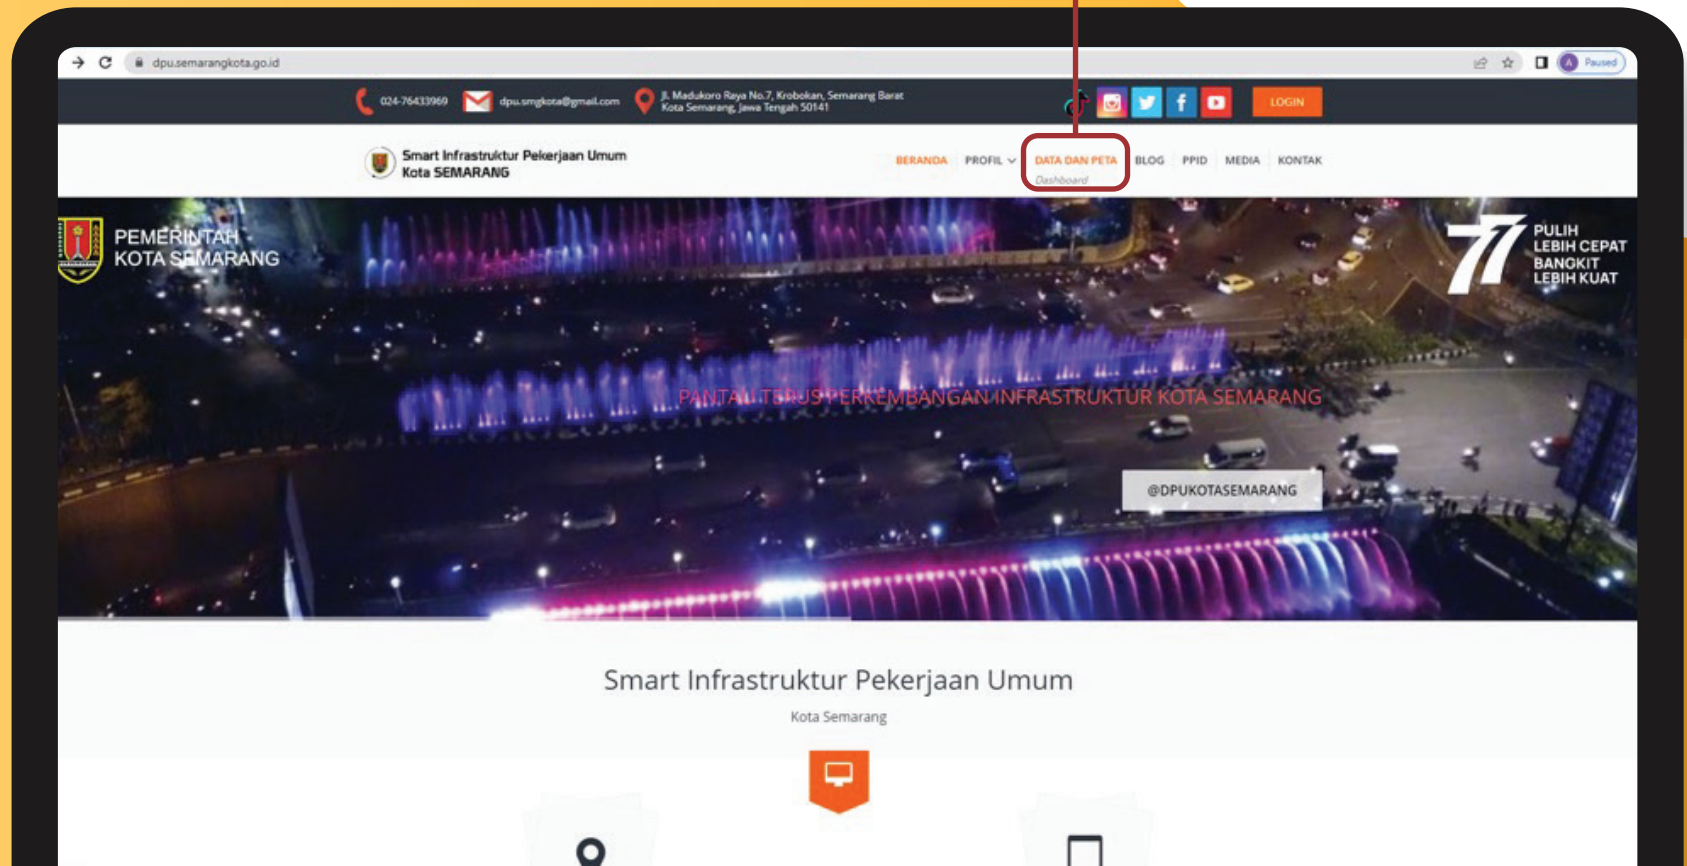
dpu.semarangkota.go.id

Paused

024-76433969 dpu.smgkota@gmail.com Jl. Madukoro Raya No.7, Krobokan, Semarang Barat Kota Semarang, Jawa Tengah 50141

LOGIN

Smart Infrastruktur Pekerjaan Umum
Kota SEMARANG

BERANDA PROFIL DATA DAN PETA Dashboard BLOG PPID MEDIA KONTAK

PEMERINTAH KOTA SEMARANG

77 PULIH LEBIH CEPAT BANGKIT LEBIH KUAT

PANTAU TERUS PERKEMBANGAN INFRASTRUKTUR KOTA SEMARANG

@DPUKOTASEMARANG

Smart Infrastruktur Pekerjaan Umum

Kota Semarang